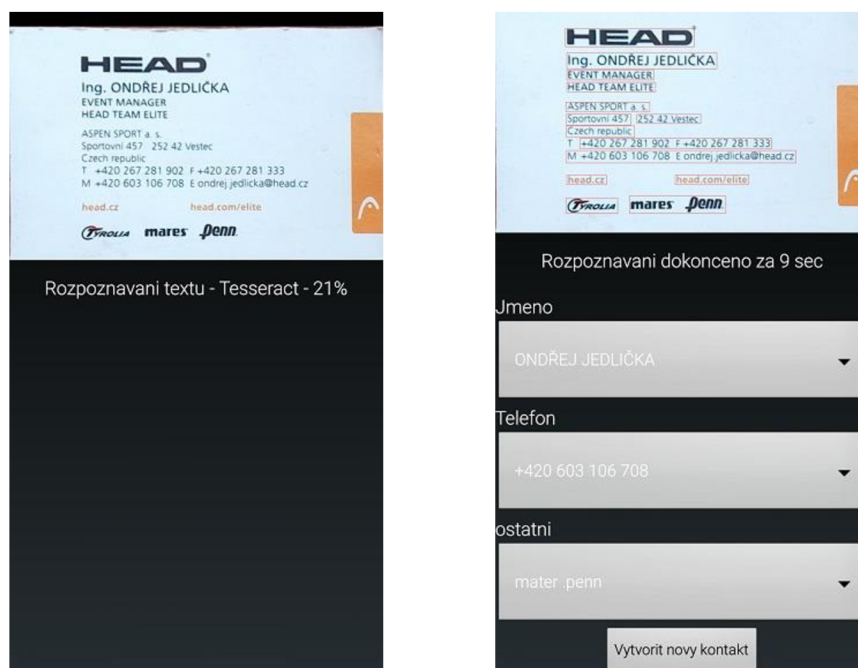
HEAD
Ing. ONDŘEJ JEDLIČKA
EVENT MANAGER
HEAD TEAM ELITE
ASPEN SPORT a. s.
Sportovní 457 252 42 Vestec
Czech republic
T +420 267 281 902 F +420 267 281 333
M +420 603 106 708 E ondrej.jedlicka@head.cz
head.cz head.com/elite
Tyrolia mares penn

Rozpoznavani textu - Tesseract - 21%

HEAD
Ing. ONDŘEJ JEDLIČKA
EVENT MANAGER
HEAD TEAM ELITE
ASPEN SPORT a. s.
Sportovní 457 252 42 Vestec
Czech republic
T +420 267 281 902 F +420 267 281 333
M +420 603 106 708 E ondrej.jedlicka@head.cz
head.cz head.com/elite
Tyrolia mares penn

Rozpoznavani dokonceno za 9 sec

Jmeno

ONDŘEJ JEDLIČKA

Telefon

+420 603 106 708

ostatni

mater .penn

Vytvorit novy kontakt